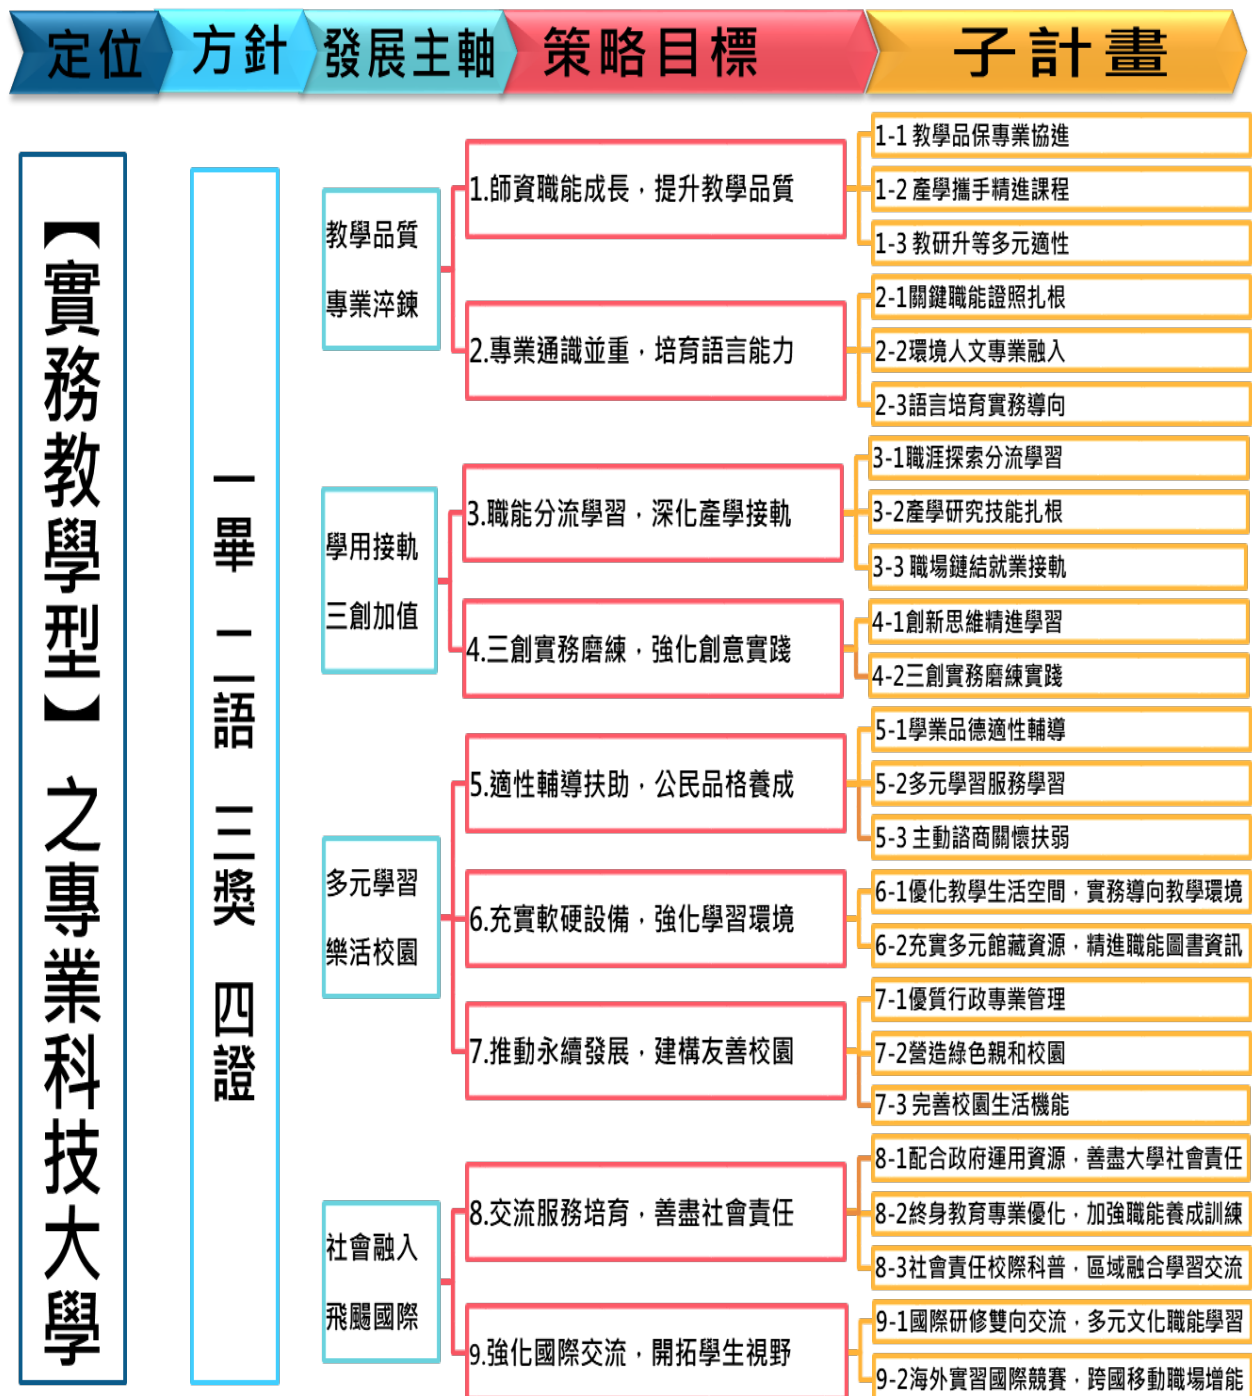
定位 方針 發展主軸 策略目標 子計畫

【實務教學型】之專業科技大學

一畢 一語 三獎 四證

教學品質
專業淬鍊

1.師資職能成長，提升教學品質

1-1 教學品保專業協進
1-2 產學攜手精進課程
1-3 教研升等多元適性

2.專業通識並重，培育語言能力

2-1關鍵職能證照扎根
2-2環境人文專業融入
2-3語言培育實務導向

學用接軌
三創加值

3.職能分流學習，深化產學接軌

3-1職涯探索分流學習
3-2產學研究技能扎根
3-3 職場鏈結就業接軌

4.三創實務磨練，強化創意實踐

4-1創新思維精進學習
4-2三創實務磨練實踐

多元學習
樂活校園

5.適性輔導扶助，公民品格養成

5-1學業品德適性輔導
5-2多元學習服務學習
5-3 主動諮商關懷扶弱

6.充實軟硬設備，強化學習環境

6-1優化教學生活空間，實務導向教學環境
6-2充實多元館藏資源，精進職能圖書資訊

7.推動永續發展，建構友善校園

7-1優質行政專業管理
7-2營造綠色親和校園
7-3 完善校園生活機能

社會融入
飛颺國際

8.交流服務培育，善盡社會責任

8-1配合政府運用資源，善盡大學社會責任
8-2終身教育專業優化，加強職能養成訓練
8-3社會責任校際科普，區域融合學習交流

9.強化國際交流，開拓學生視野

9-1國際研修雙向交流，多元文化職能學習
9-2海外實習國際競賽，跨國移動職場增能